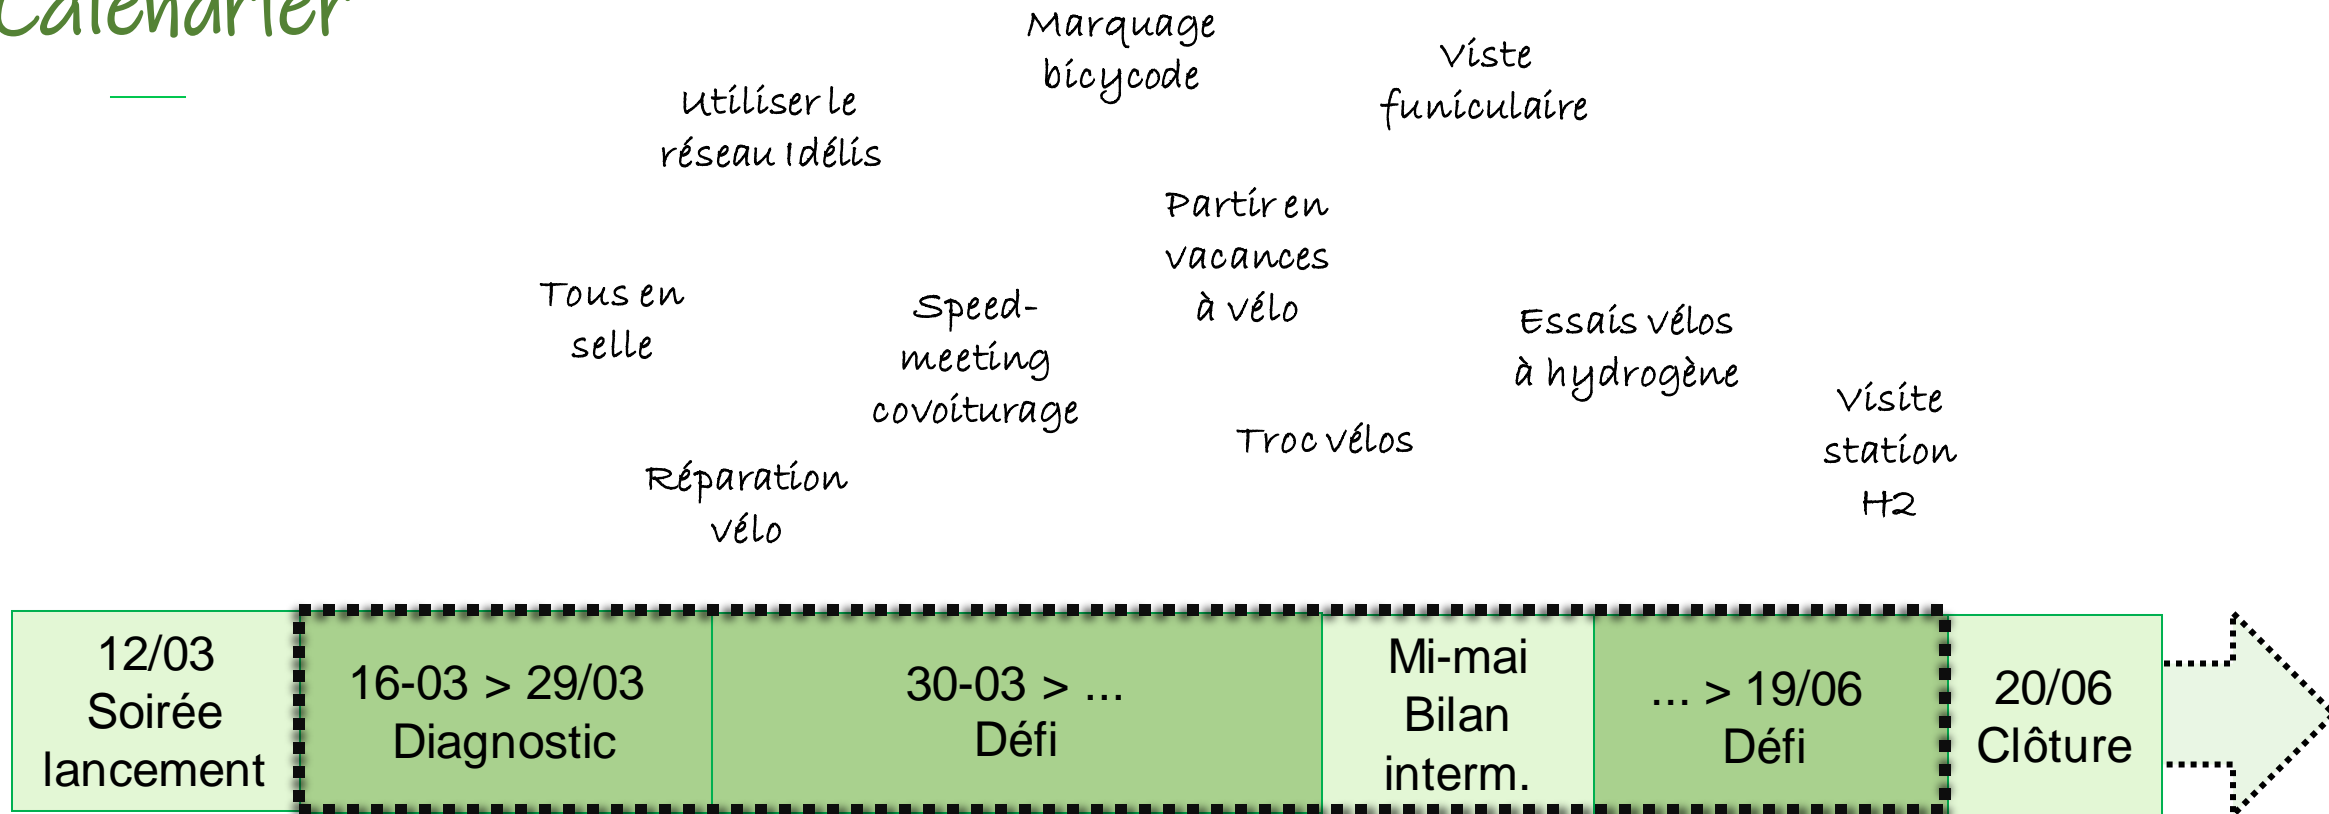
Calendrier

Marquage bicycode

Viste funiculaire

Utiliser le réseau Idélis

Partir en vacances à vélo

Tous en selle

Speed-meeting covoiturage

Essais vélos à hydrogène

Visite station H2

Troc vélos

Réparation vélo

| 12/03 Soirée lancement | 16-03 > 29/03 Diagnostic | 30-03 > ... Défi | Mi-mai Bilan interm. | ... > 19/06 Défi | 20/06 Clôture |
|---|---|---|---|---|---|